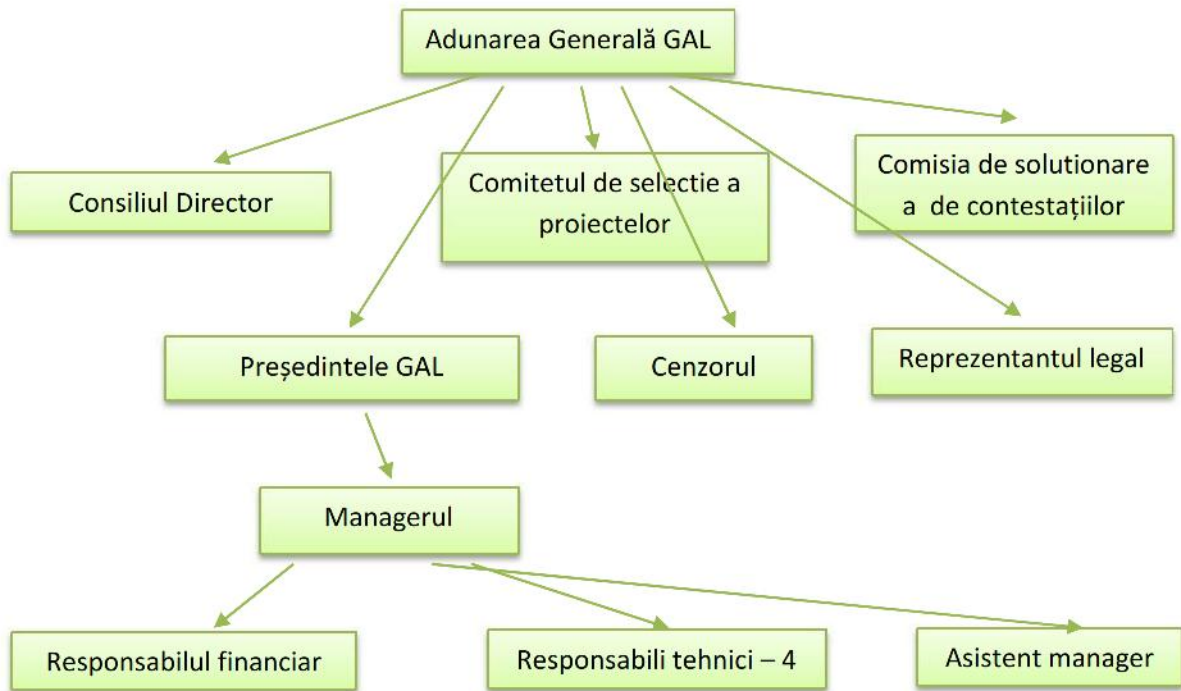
Adunarea Generală GAL

Consiliul Director

Comitetul de selectie a proiectelor

Comisia de solutionare a de contestațiilor

Președintele GAL

Cenzorul

Reprezentantul legal

Managerul

Responsabilul financiar

Responsabili tehnici – 4

Asistent manager